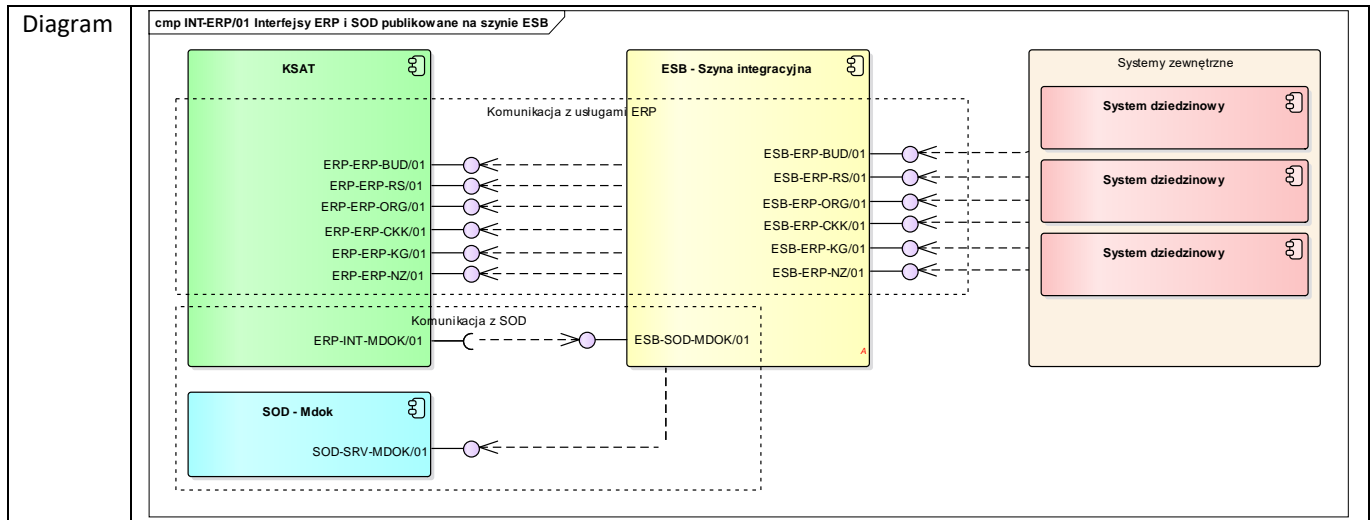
Diagram

cmp INT-ERP/01 Interfejsy ERP i SOD publikowane na szynie ESB

KSAT

ESB - Szyna integracyjna

Systemy zewnętrzne

Komunikacja z usługami ERP

System dziedzinowy

ERP-ERP-BUD/01
ERP-ERP-RS/01
ERP-ERP-ORG/01
ERP-ERP-CKK/01
ERP-ERP-KG/01
ERP-ERP-NZ/01

ESB-ERP-BUD/01
ESB-ERP-RS/01
ESB-ERP-ORG/01
ESB-ERP-CKK/01
ESB-ERP-KG/01
ESB-ERP-NZ/01

System dziedzinowy

System dziedzinowy

Komunikacja z SOD

ERP-INT-MDOK/01

ESB-SOD-MDOK/01

A

SOD - Mdok

SOD-SRV-MDOK/01